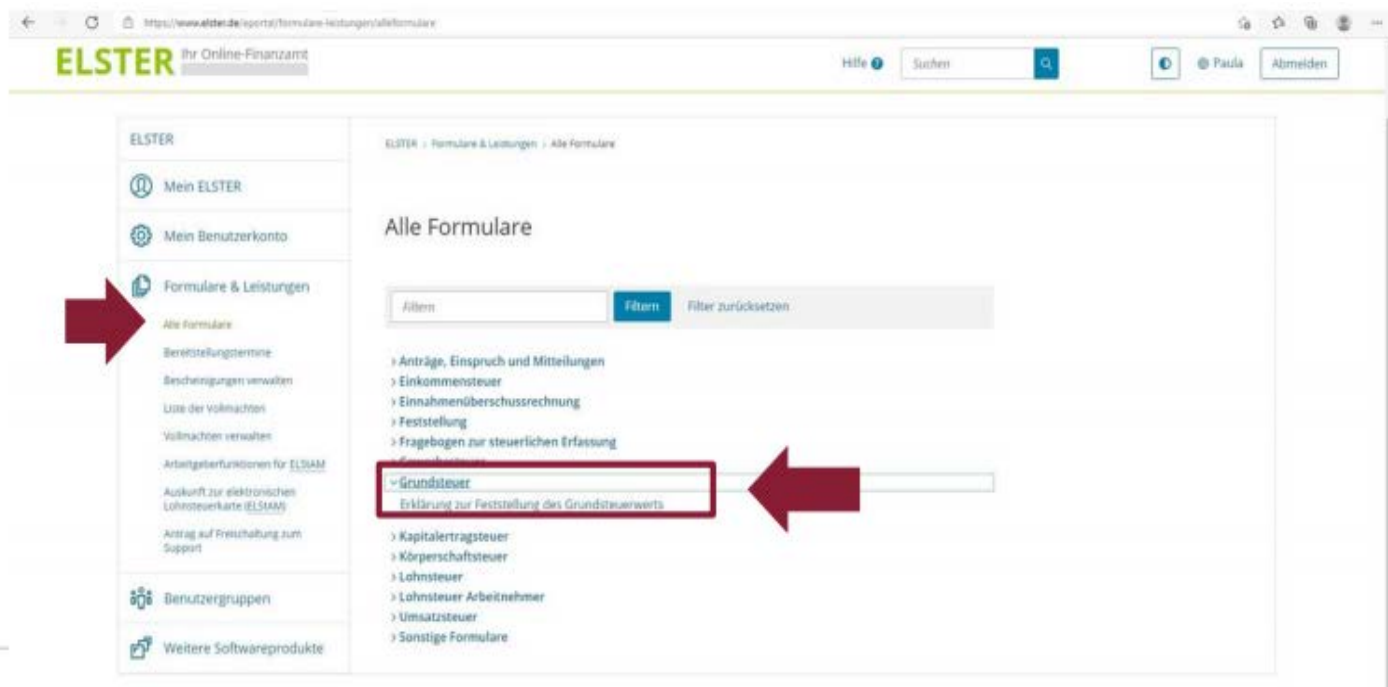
https://www.elster.de/eportal/formulare-leistungen/alleformulare

ELSTER Ihr Online-Finanzamt

Hilfe Suchen Paula Abmelden

ELSTER

Mein ELSTER

Mein Benutzerkonto

Formulare & Leistungen

Alle Formulare

Bereitstellungstermine

Bescheinigungen verwalten

Liste der Vollmachten

Vollmachten verwalten

Arbeitgeberfunktionen für ELStAM

Auskunft zur elektronischen Lohnsteuerkarte (ELStAM)

Antrag auf Freischaltung zum Support

Benutzergruppen

Weitere Softwareprodukte

ELSTER > Formulare & Leistungen > Alle Formulare

Alle Formulare

Filtern Filtern Filter zurücksetzen

> Anträge, Einspruch und Mitteilungen
> Einkommensteuer
> Einnahmenüberschussrechnung
> Feststellung
> Fragebogen zur steuerlichen Erfassung
> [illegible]
> Grundsteuer
Erklärung zur Feststellung des Grundsteuerwerts
> Kapitalertragsteuer
> Körperschaftsteuer
> Lohnsteuer
> Lohnsteuer Arbeitnehmer
> Umsatzsteuer
> Sonstige Formulare